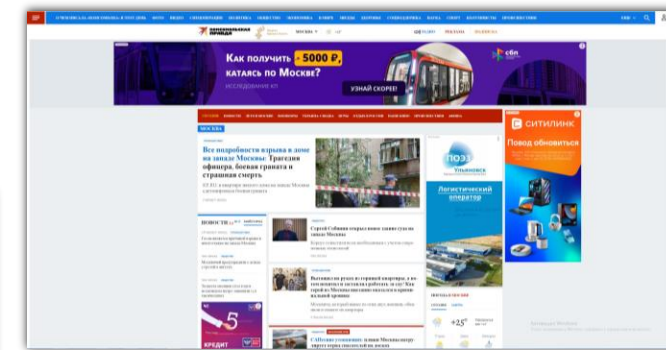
КП

МОСКВА

Как получить - 5000 ₽, катаясь по Москве?

исследование КП

УЗНАЙ СКОРЕЕ!

СБП

МОСКВА

Все подробности взрыва в доме на западе Москвы: Трагедия офицера, боевая граната и страшная смерть

СИТИЛИНК

Повод обновиться

ПОЭЗ Ульяновск

Логистический оператор

НОВОСТИ

+25°

Сергей Собянин открыл новое здание суда на западе Москвы

КРЕДИТ

С Абсолют страхование

Activate Windows